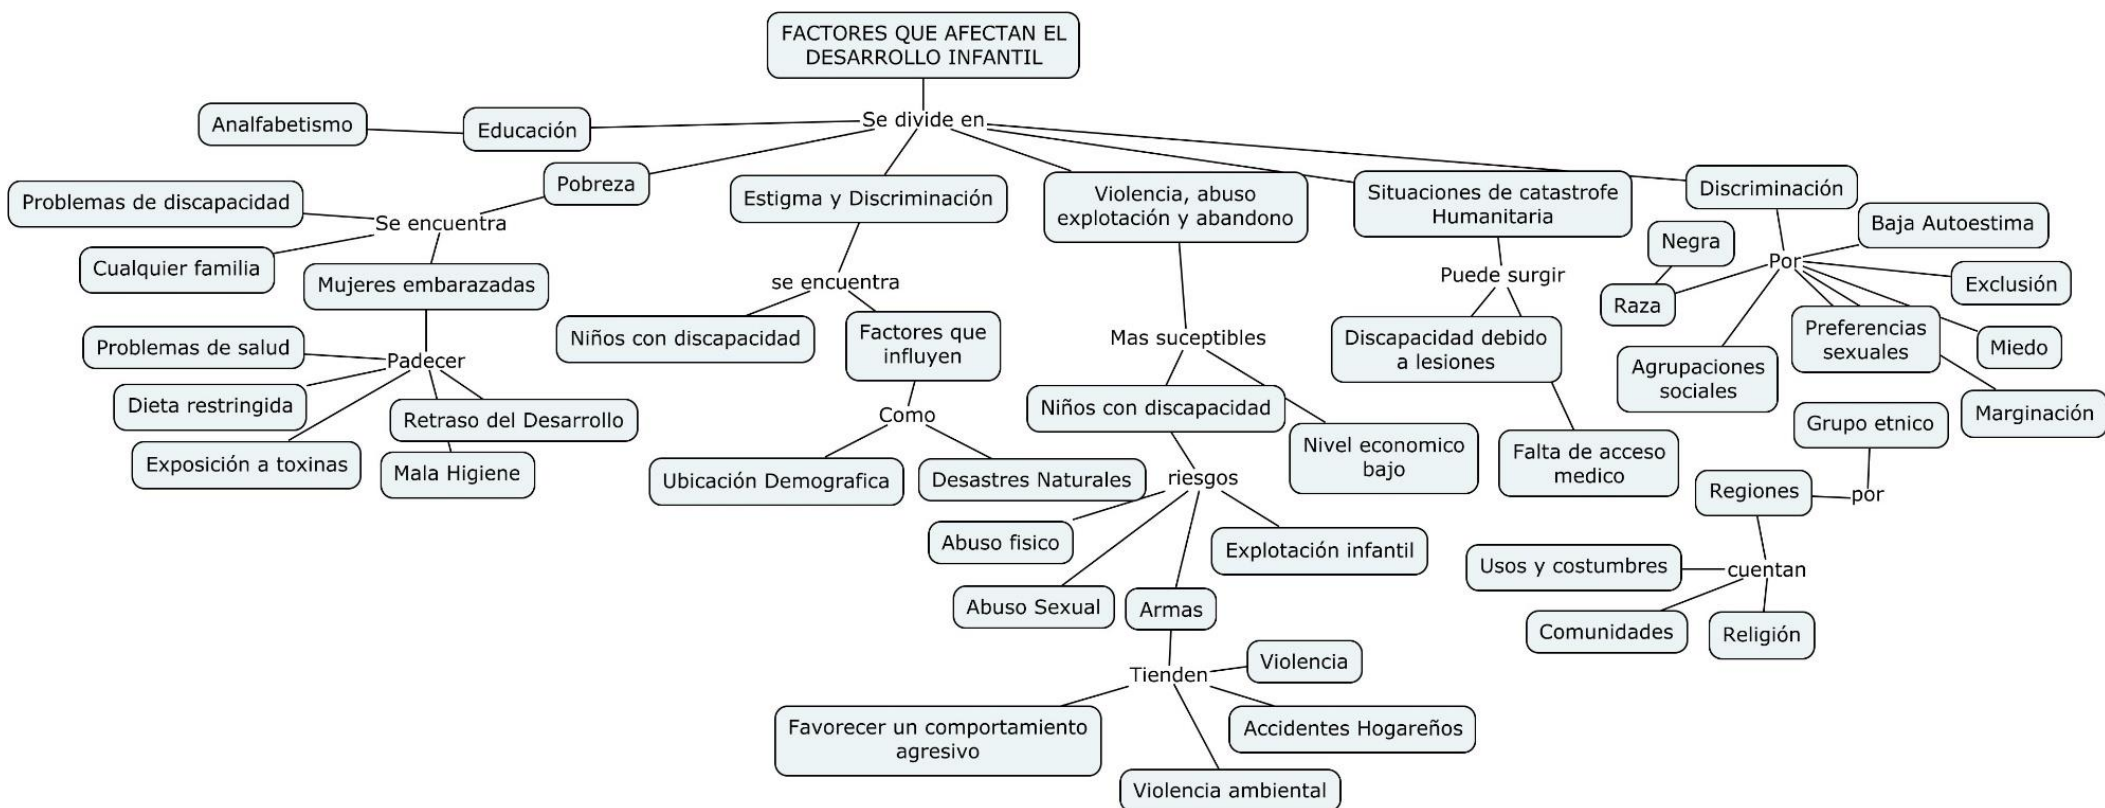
FACTORES QUE AFECTAN EL DESARROLLO INFANTIL

Se divide en

Analfabetismo

Educación

Pobreza

Problemas de discapacidad

Se encuentra

Cualquier familia

Mujeres embarazadas

Problemas de salud

Padecer

Dieta restringida

Retraso del Desarrollo

Exposición a toxinas

Mala Higiene

Estigma y Discriminación

se encuentra

Niños con discapacidad

Factores que influyen

Como

Ubicación Demografica

Desastres Naturales

Violencia, abuso explotación y abandono

Mas suceptibles

Niños con discapacidad

Nivel economico bajo

riesgos

Abuso fisico

Explotación infantil

Abuso Sexual

Armas

Tienden

Violencia

Favorecer un comportamiento agresivo

Accidentes Hogareños

Violencia ambiental

Situaciones de catastrofe Humanitaria

Puede surgir

Discapacidad debido a lesiones

Falta de acceso medico

Discriminación

Baja Autoestima

Negra

Por

Exclusión

Raza

Preferencias sexuales

Miedo

Agrupaciones sociales

Marginación

Grupo etnico

Regiones

por

Usos y costumbres

cuentan

Comunidades

Religión